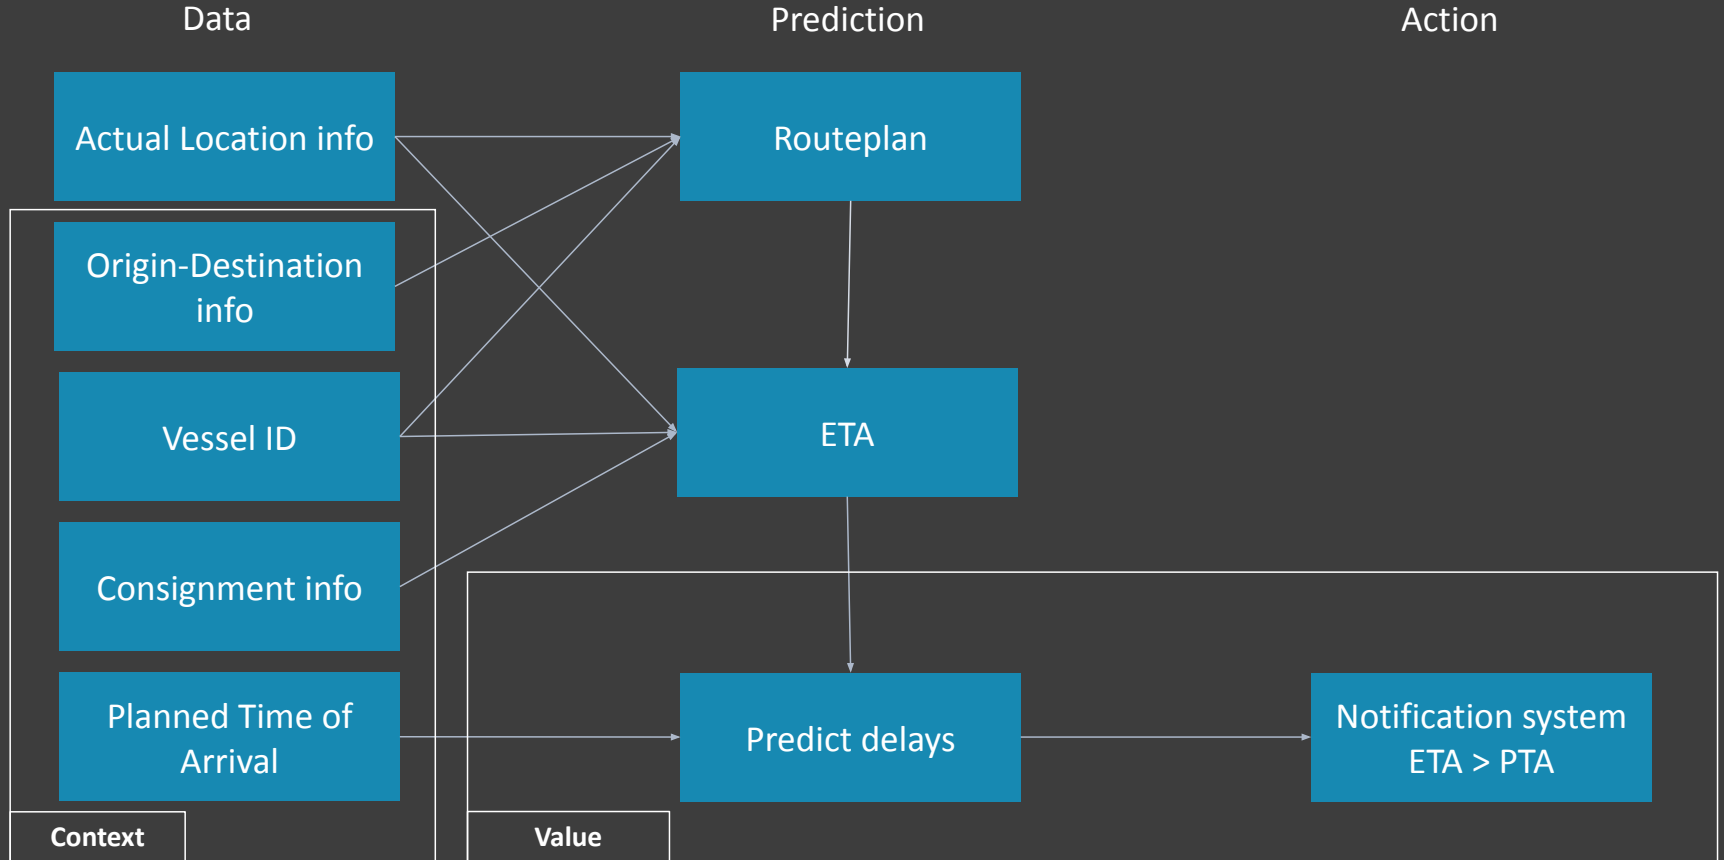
Data

Prediction

Action

Actual Location info

Origin-Destination info

Vessel ID

Consignment info

Planned Time of Arrival

Context

Routeplan

ETA

Predict delays

Value

Notification system ETA > PTA